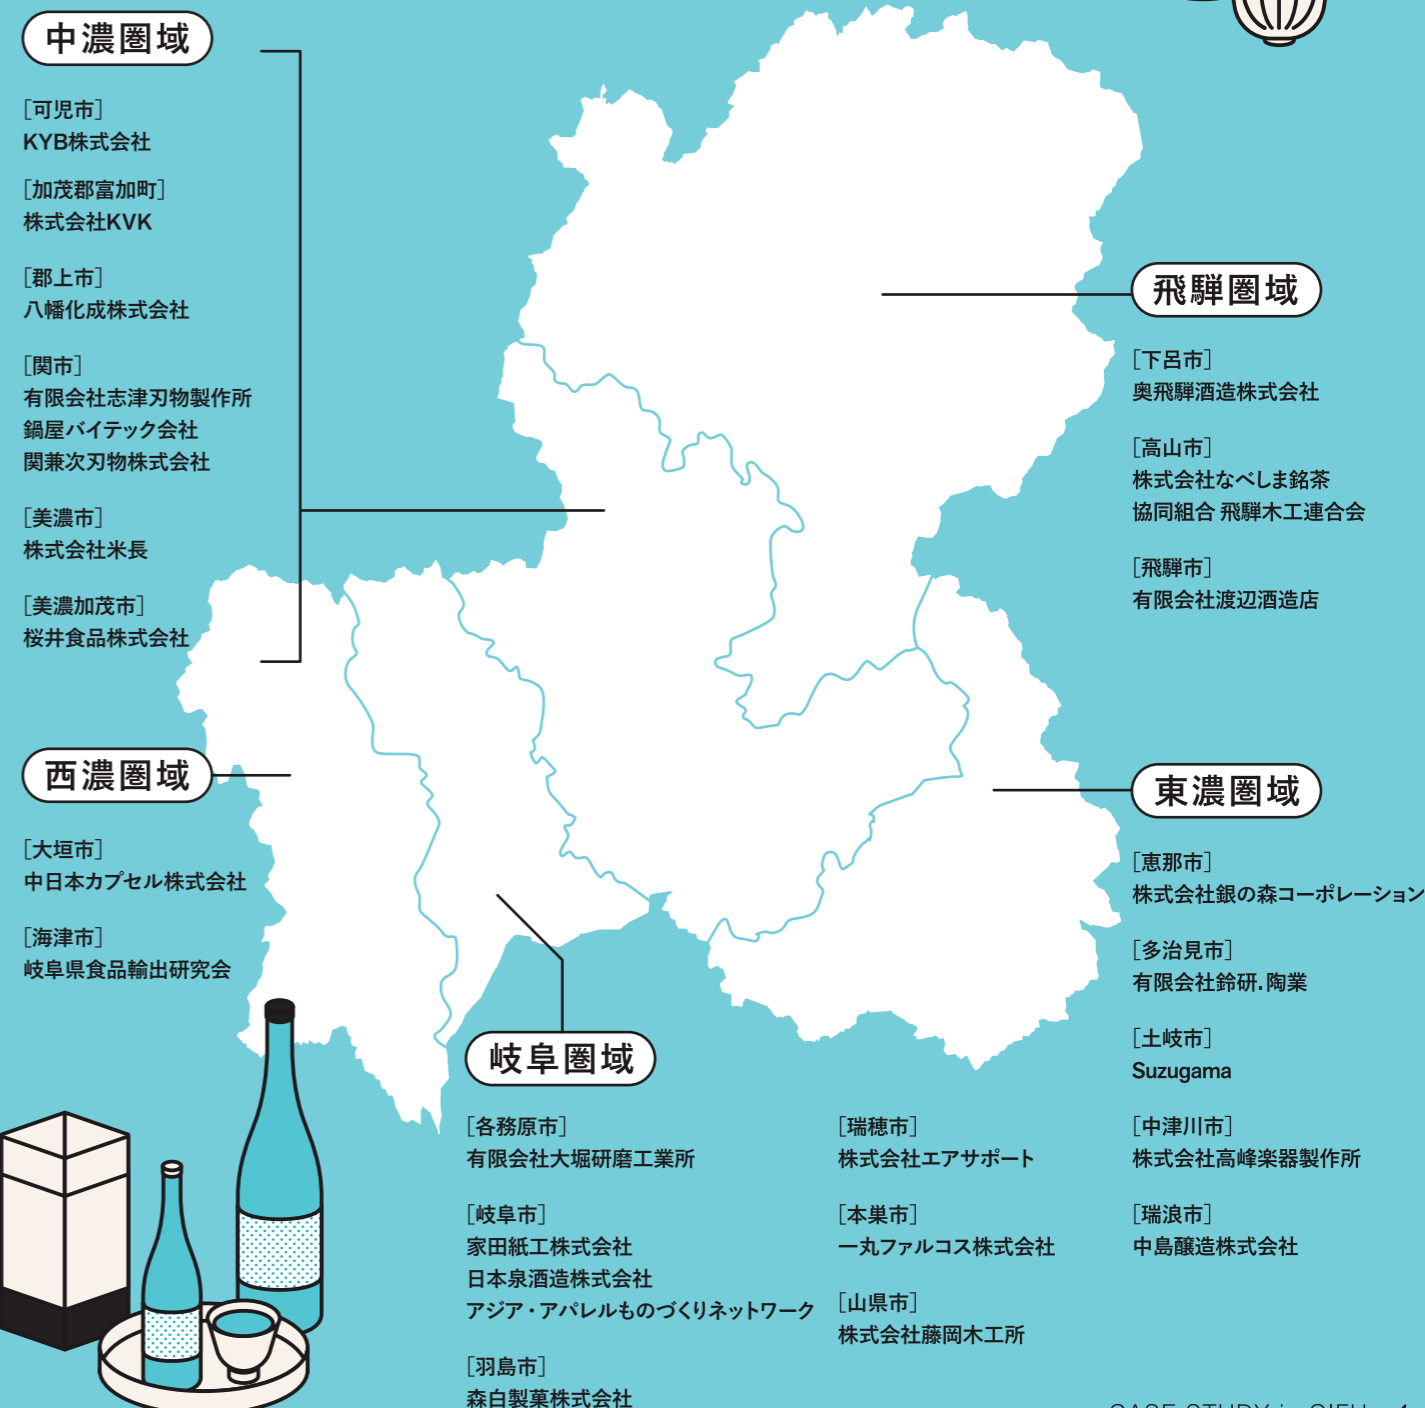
中濃圏域

[可児市]
KYB株式会社

[加茂郡富加町]
株式会社KVK

[郡上市]
八幡化成株式会社

[関市]
有限会社志津刃物製作所
鍋屋バイテック会社
関兼次刃物株式会社

[美濃市]
株式会社米長

[美濃加茂市]
桜井食品株式会社

西濃圏域

[大垣市]
中日本カプセル株式会社

[海津市]
岐阜県食品輸出研究会

飛騨圏域

[下呂市]
奥飛騨酒造株式会社

[高山市]
株式会社なべしま銘茶
協同組合 飛騨木工連合会

[飛騨市]
有限会社渡辺酒造店

東濃圏域

[恵那市]
株式会社銀の森コーポレーション

[多治見市]
有限会社鈴研.陶業

[土岐市]
Suzugama

[中津川市]
株式会社高峰楽器製作所

[瑞浪市]
中島醸造株式会社

岐阜圏域

[各務原市]
有限会社大堀研磨工業所

[岐阜市]
家田紙工株式会社
日本泉酒造株式会社
アジア・アパレルものづくりネットワーク

[羽島市]
森白製菓株式会社

[瑞穂市]
株式会社エアサポート

[本巣市]
一丸ファルコス株式会社

[山県市]
株式会社藤岡木工所

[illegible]